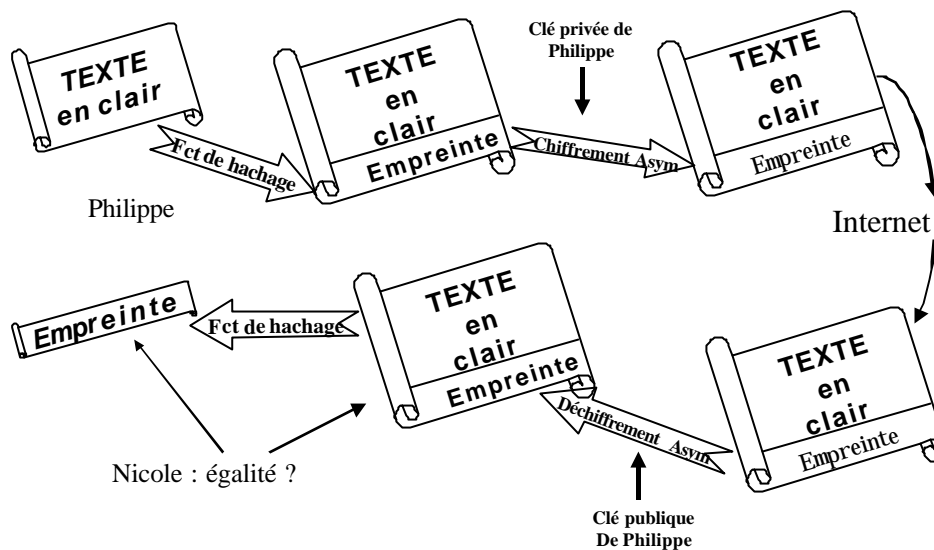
TEXTE en clair

Fct de hachage

TEXTE en clair
Empreinte

Clé privée de Philippe

Chiffrement Asym

TEXTE en clair
Empreinte

Philippe

Internet

Empreinte

Fct de hachage

TEXTE en clair
Empreinte

Déchiffrement Asym

TEXTE en clair
Empreinte

Nicole : égalité ?

Clé publique De Philippe